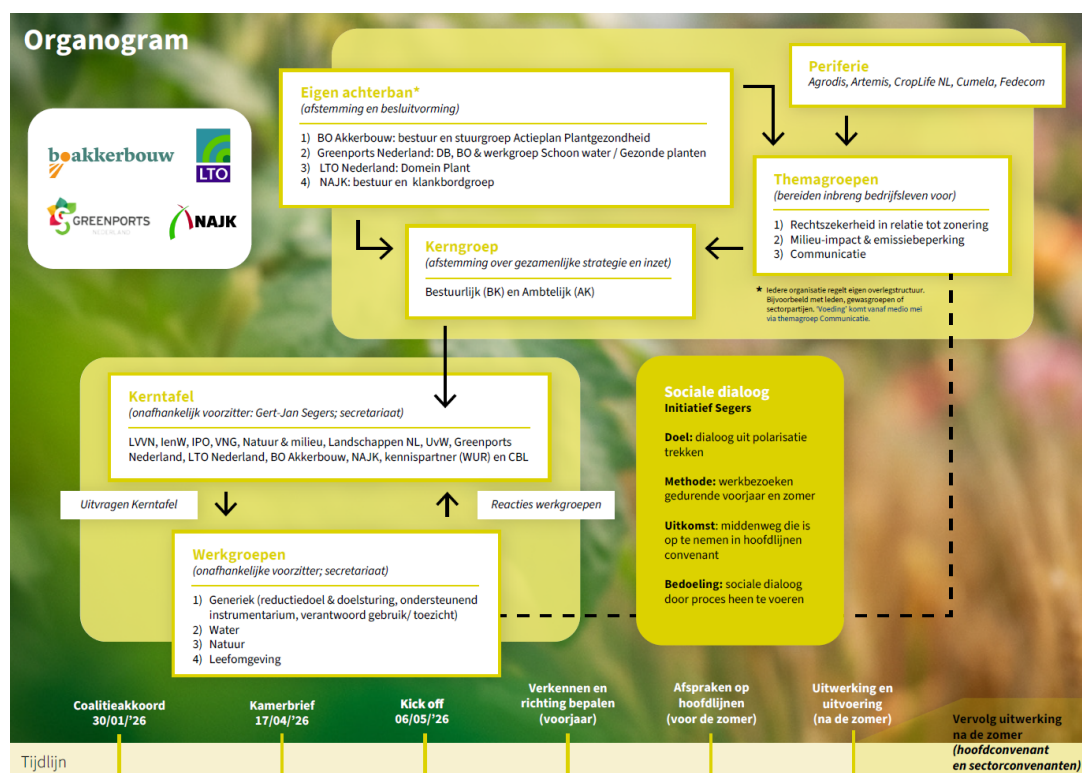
Organogram

boakkerbouw
LTO
GREENPORTS NEDERLAND
NAJK

Eigen achterban*
(afstemming en besluitvorming)

1) BO Akkerbouw: bestuur en stuurgroep Actieplan Plantgezondheid
2) Greenports Nederland: DB, BO & werkgroep Schoon water / Gezonde planten
3) LTO Nederland: Domein Plant
4) NAJK: bestuur en klankbordgroep

Periferie
Agrodis, Artemis, CropLife NL, Cumela, Fedecom

Themagroepen
(bereiden inbreng bedrijfsleven voor)

1) Rechtszekerheid in relatie tot zonering
2) Milieu-impact & emissiebeperking
3) Communicatie

Kerngroep
(afstemming over gezamenlijke strategie en inzet)

Bestuurlijk (BK) en Ambtelijk (AK)

* Iedere organisatie regelt eigen overlegstructuur. Bijvoorbeeld met leden, gewasgroepen of sectorpartijen. 'Voeding' komt vanaf medio mei via themagroep Communicatie.

Kerntafel
(onafhankelijk voorzitter: Gert-Jan Segers; secretariaat)

LVVN, IenW, IPO, VNG, Natuur & milieu, Landschappen NL, UvW, Greenports Nederland, LTO Nederland, BO Akkerbouw, NAJK, kennispartner (WUR) en CBL

Uitvragen Kerntafel

Reacties werkgroepen

Werkgroepen
(onafhankelijke voorzitter; secretariaat)

1) Generiek (reductiedoel & doelsturing, ondersteunend instrumentarium, verantwoord gebruik/ toezicht)
2) Water
3) Natuur
4) Leefomgeving

Sociale dialoog
Initiatief Segers

Doel: dialoog uit polarisatie trekken

Methode: werkbezoeken gedurende voorjaar en zomer

Uitkomst: middenweg die is op te nemen in hoofdlijnen convenant

Bedoeling: sociale dialoog door proces heen te voeren

Coalitieakkoord 30/01/'26

Kamerbrief 17/04/'26

Kick off 06/05/'26

Verkennen en richting bepalen (voorjaar)

Afspraken op hoofdlijnen (voor de zomer)

Uitwerking en uitvoering (na de zomer)

Vervolg uitwerking na de zomer (hoofdconvenant en sectorconvenanten)

Tijdlijn